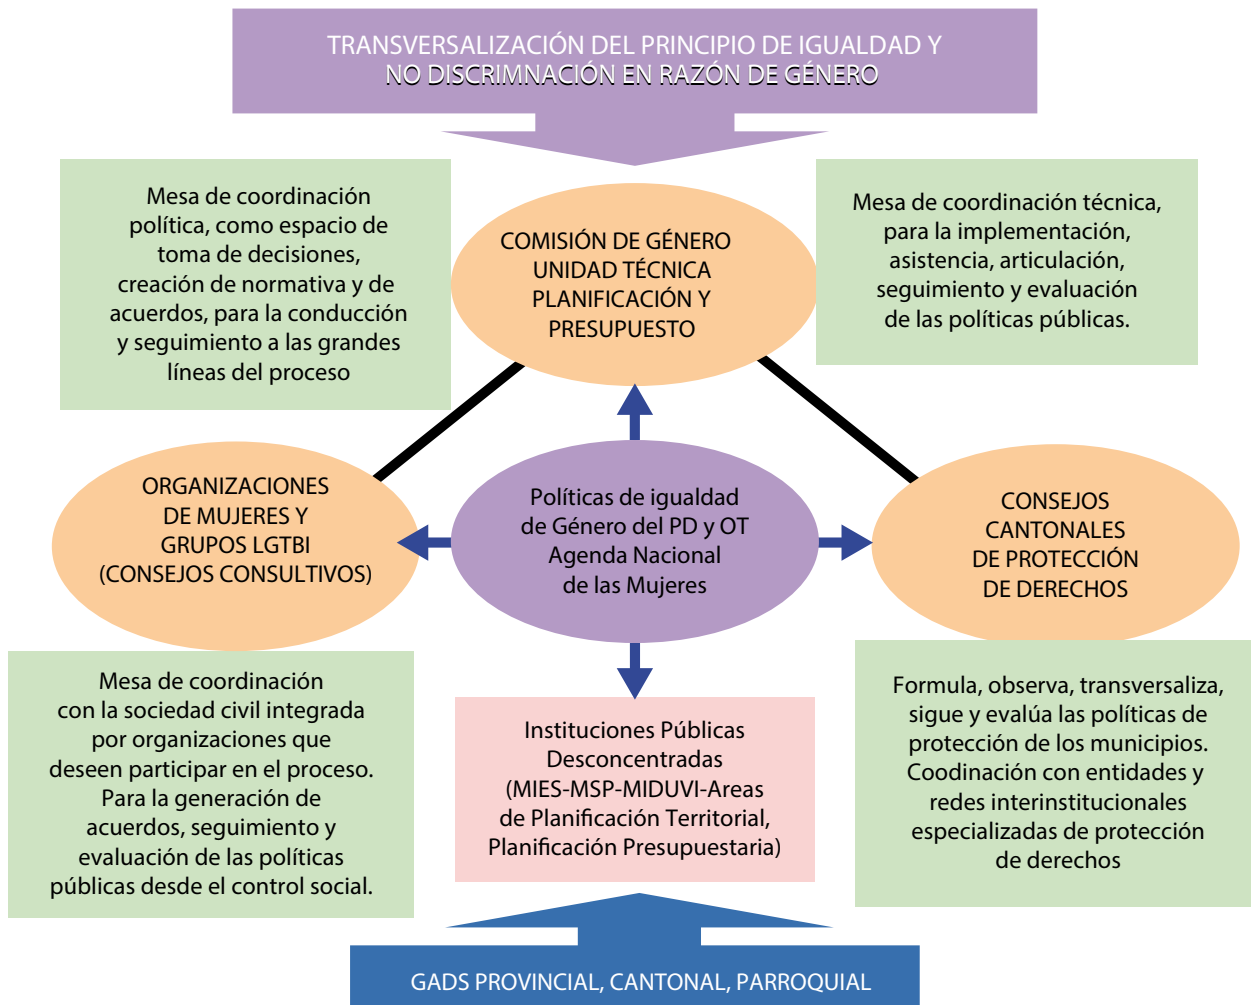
TRANSVERSALIZACIÓN DEL PRINCIPIO DE IGUALDAD Y NO DISCRIMNACIÓN EN RAZÓN DE GÉNERO

Mesa de coordinación política, como espacio de toma de decisiones, creación de normativa y de acuerdos, para la conducción y seguimiento a las grandes líneas del proceso

COMISIÓN DE GÉNERO UNIDAD TÉCNICA PLANIFICACIÓN Y PRESUPUESTO

Mesa de coordinación técnica, para la implementación, asistencia, articulación, seguimiento y evaluación de las políticas públicas.

ORGANIZACIONES DE MUJERES Y GRUPOS LGTBI (CONSEJOS CONSULTIVOS)

Políticas de igualdad de Género del PD y OT Agenda Nacional de las Mujeres

CONSEJOS CANTONALES DE PROTECCIÓN DE DERECHOS

Mesa de coordinación con la sociedad civil integrada por organizaciones que deseen participar en el proceso. Para la generación de acuerdos, seguimiento y evaluación de las políticas públicas desde el control social.

Instituciones Públicas Desconcentradas (MIES-MSP-MIDUVI-Areas de Planificación Territorial, Planificación Presupuestaria)

Formula, observa, transversaliza, sigue y evalúa las políticas de protección de los municipios. Coodinación con entidades y redes interinstitucionales especializadas de protección de derechos

GADS PROVINCIAL, CANTONAL, PARROQUIAL